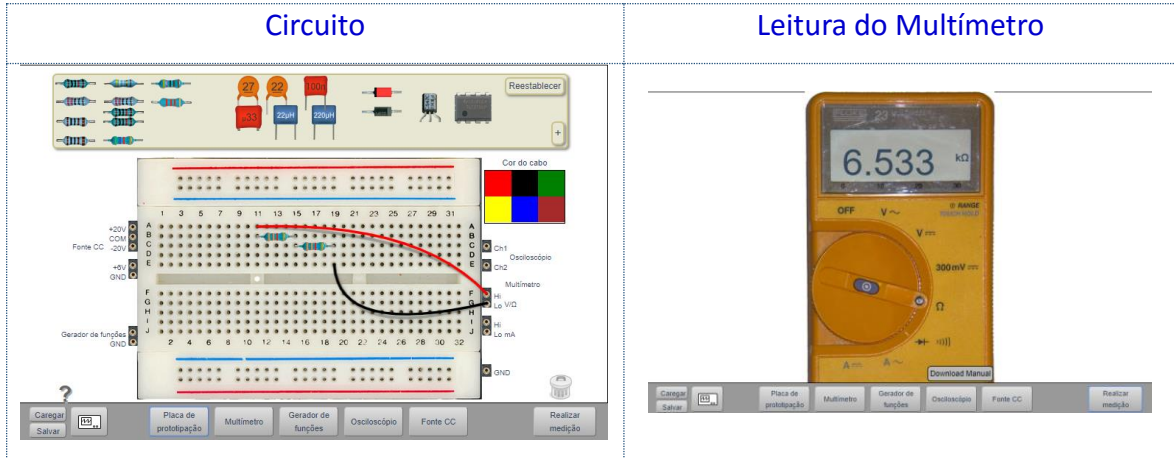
| Circuito | Leitura do Multímetro |
|---|---|
| 27 22 100 n33 22μH 220μH Reestablecer + Cor do cabo A B C D E F G H I J 1 3 5 7 9 11 13 15 17 19 21 23 25 27 29 31 2 4 6 8 10 12 14 16 18 20 22 24 26 28 30 32 +20V COM -20V Fonte CC +6V GND Ch1 Osciloscópio Ch2 Multímetro Hi Lo V/Ω Hi Lo mA Gerador de funções GND GND ? Carregar Salvar Placa de prototipação Multímetro Gerador de funções Osciloscópio Fonte CC Realizar medição | 6.533 kΩ OFF V~ V ⎓ 300mV ⎓ Ω A ⎓ A~ RANGE TOUCH HOLD Download Manual Carregar Salvar Placa de prototipação Multímetro Gerador de funções Osciloscópio Fonte CC Realizar medição |